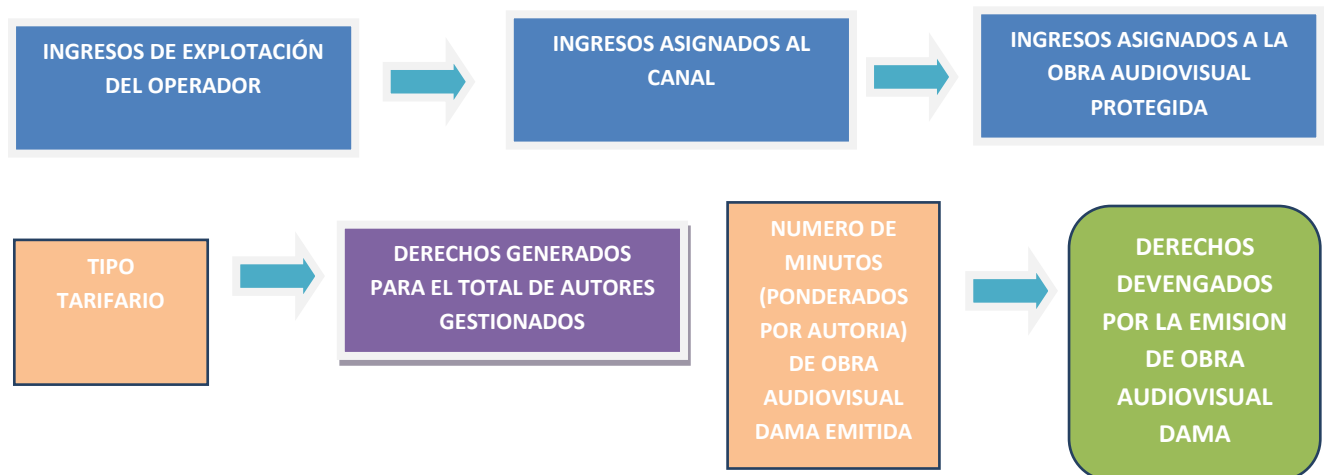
INGRESOS DE EXPLOTACIÓN DEL OPERADOR

INGRESOS ASIGNADOS AL CANAL

INGRESOS ASIGNADOS A LA OBRA AUDIOVISUAL PROTEGIDA

TIPO TARIFARIO

DERECHOS GENERADOS PARA EL TOTAL DE AUTORES GESTIONADOS

NUMERO DE MINUTOS (PONDERADOS POR AUTORIA) DE OBRA AUDIOVISUAL DAMA EMITIDA

DERECHOS DEVENGADOS POR LA EMISION DE OBRA AUDIOVISUAL DAMA